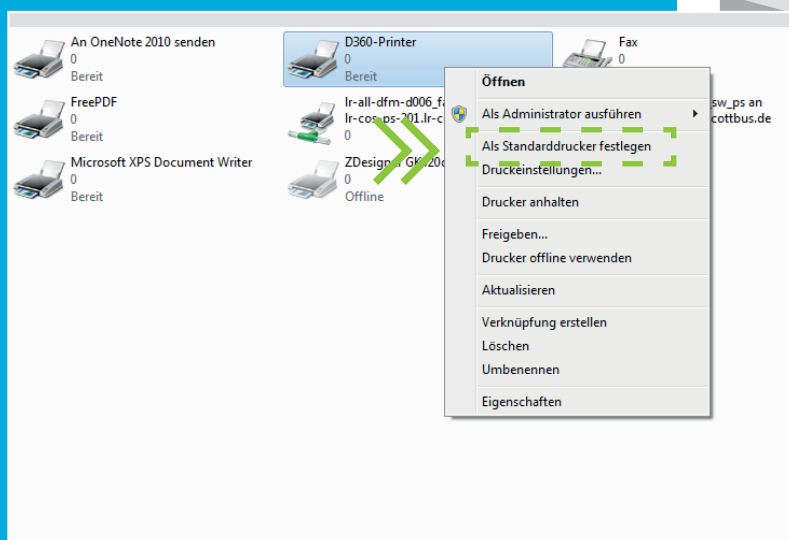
An OneNote 2010 senden
0
Bereit

FreePDF
0
Bereit

Microsoft XPS Document Writer
0
Bereit

D360-Printer
0
Bereit

lr-all-dfm-d006_f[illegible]
lr-cos-ps-201.lr-c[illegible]

ZDesign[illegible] GK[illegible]0c
0
Offline

Fax
0

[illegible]sw_ps an
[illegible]cottbus.de

Öffnen
Als Administrator ausführen
Als Standarddrucker festlegen
Druckeinstellungen...
Drucker anhalten
Freigeben...
Drucker offline verwenden
Aktualisieren
Verknüpfung erstellen
Löschen
Umbenennen
Eigenschaften